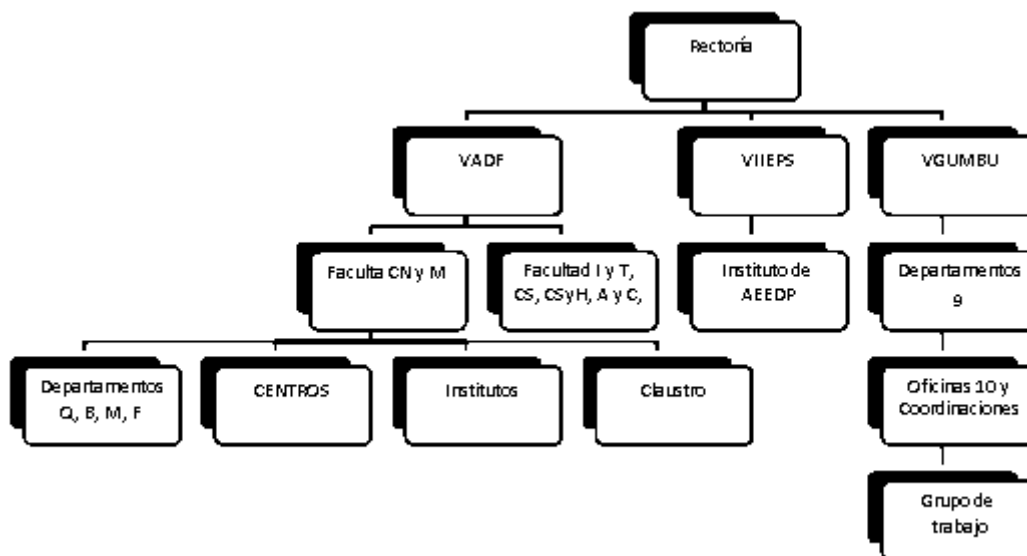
Rectoría

VADF

VIIEPS

VGUMBU

Faculta CN y M

Facultad I y T, CS, CSyH, A y C,

Instituto de AEEDP

Departamentos 9

Departamentos Q, B, M, F

CENTROS

Institutos

Claustro

Oficinas 10 y Coordinaciones

Grupo de trabajo